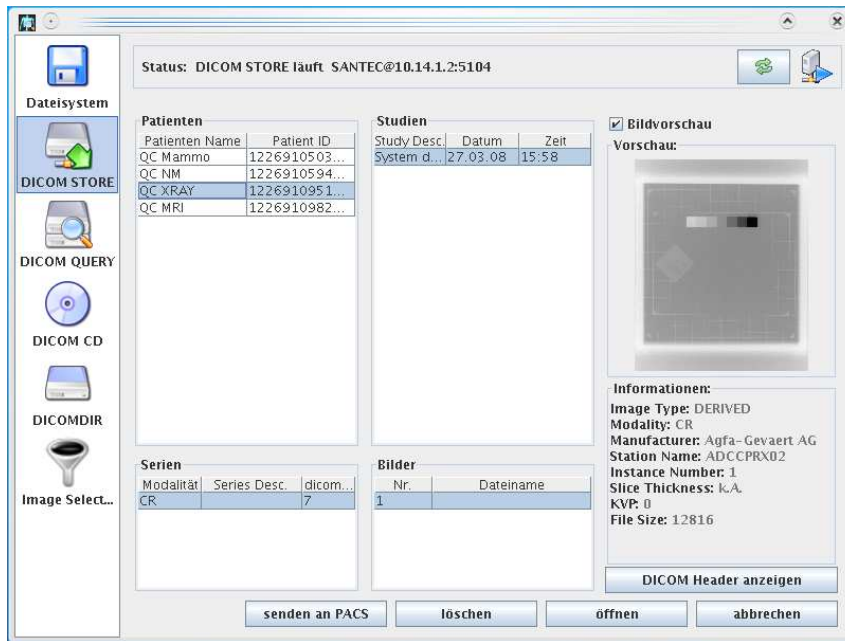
Dateisystem

DICOM STORE

DICOM QUERY

DICOM CD

DICOMDIR

Image Select...

Status: DICOM STORE läuft SANTEC@10.14.1.2:5104

Patienten

| Patienten Name | Patient ID |
|---|---|
| QC Mammo | 1226910503... |
| QC NM | 1226910594... |
| QC XRAY | 1226910951... |
| QC MRI | 1226910982... |

Studien

| Study Desc. | Datum | Zeit |
|---|---|---|
| System d... | 27.03.08 | 15:58 |

Bildvorschau

Vorschau:

Informationen:
Image Type: DERIVED
Modality: CR
Manufacturer: Agfa-Gevaert AG
Station Name: ADCCPRX02
Instance Number: 1
Slice Thickness: k.A.
KVP: 0
File Size: 12816

Serien

| Modalität | Series Desc. | dicom... |
|---|---|---|
| CR | | 7 |

Bilder

| Nr. | Dateiname |
|---|---|
| 1 | |

DICOM Header anzeigen

senden an PACS

löschen

öffnen

abbrechen